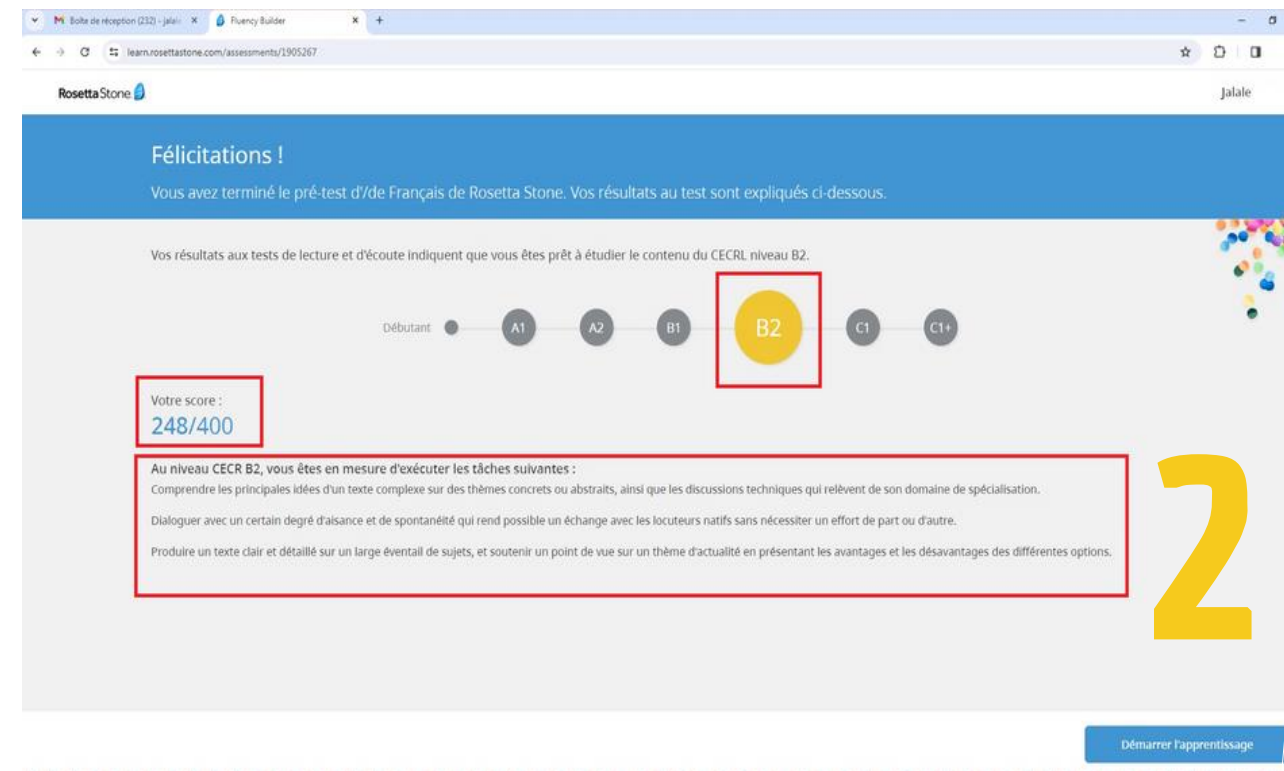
M Boîte de réception (232) - jalal ×
Fluency Builder ×
+

learn.rosettastone.com/assessments/1905267

RosettaStone

Jalale

Félicitations !

Vous avez terminé le pré-test d'/de Français de Rosetta Stone. Vos résultats au test sont expliqués ci-dessous.

Vos résultats aux tests de lecture et d'écoute indiquent que vous êtes prêt à étudier le contenu du CECRL niveau B2.

Débutant A1 A2 B1 B2 C1 C1+

Votre score :
248/400

Au niveau CECR B2, vous êtes en mesure d'exécuter les tâches suivantes :
Comprendre les principales idées d'un texte complexe sur des thèmes concrets ou abstraits, ainsi que les discussions techniques qui relèvent de son domaine de spécialisation.

Dialoguer avec un certain degré d'aisance et de spontanéité qui rend possible un échange avec les locuteurs natifs sans nécessiter un effort de part ou d'autre.

Produire un texte clair et détaillé sur un large éventail de sujets, et soutenir un point de vue sur un thème d'actualité en présentant les avantages et les désavantages des différentes options.

2

Démarrer l'apprentissage